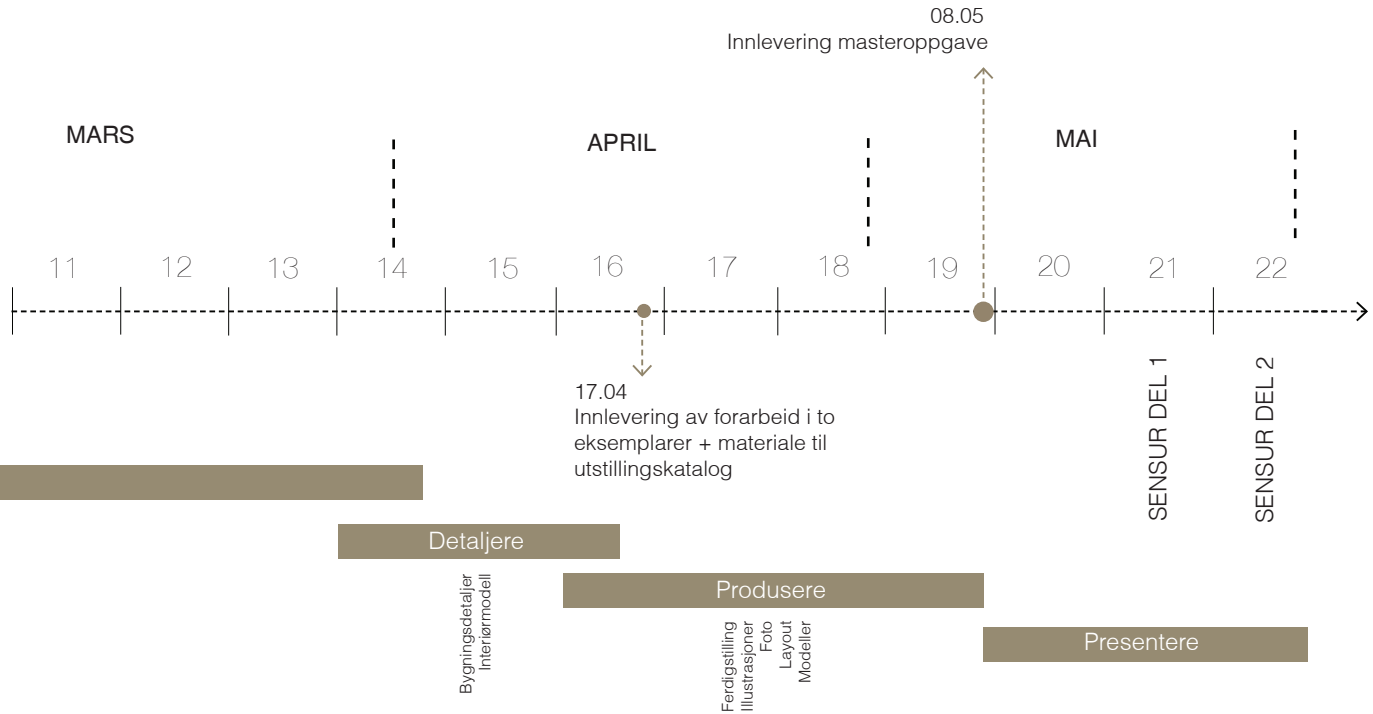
08.05
Innlevering masteroppgave

MARS

APRIL

MAI

11 12 13 14 15 16 17 18 19 20 21 22

17.04
Innlevering av forarbeid i to eksemplarer + materiale til utstillingskatalog

SENSUR DEL 1

SENSUR DEL 2

Detaljere

Bygningsdetaljer
Interiørmodell

Produsere

Ferdigstilling
Illustrasjoner
Foto
Layout
Modeller

Presentere